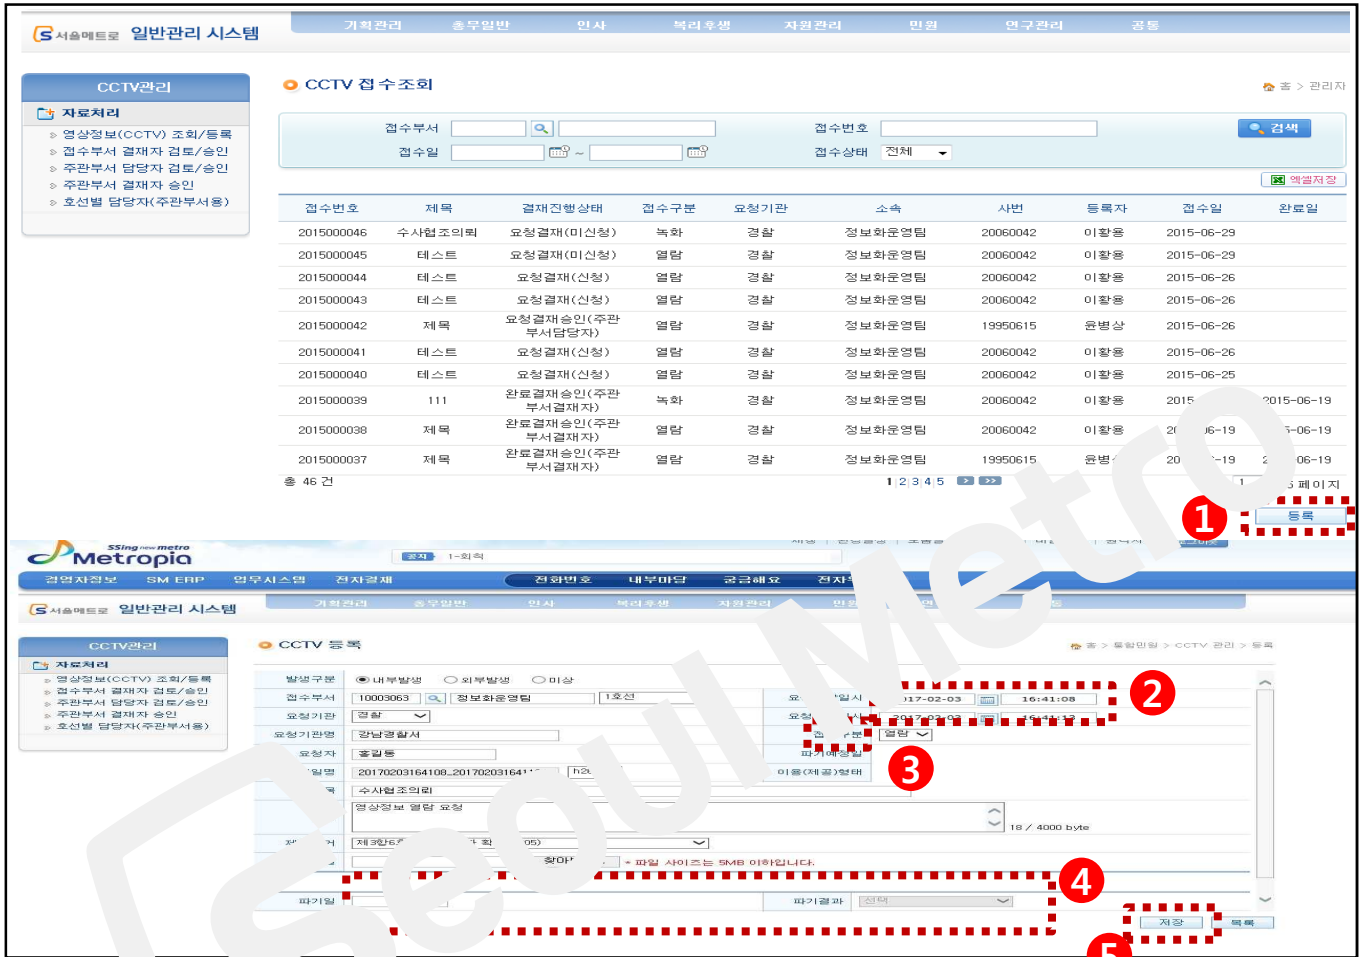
서울메트로 일반관리 시스템

기획관리 총무일반 인사 복리후생 자원관리 민원 연구관리 공통

CCTV관리
자료처리
영상정보(CCTV) 조회/등록
접수부서 결재자 검토/승인
주관부서 담당자 검토/승인
주관부서 결재자 승인
호선별 담당자(주관부서용)

CCTV 접수조회

홈 > 관리자

접수부서
접수일 ~
접수번호
접수상태 전체
검색
엑셀저장

| 접수번호 | 제목 | 결재진행상태 | 접수구분 | 요청기관 | 소속 | 사번 | 등록자 | 접수일 | 완료일 |
|---|---|---|---|---|---|---|---|---|---|
| 2015000046 | 수사협조의뢰 | 요청결재(미신청) | 녹화 | 경찰 | 정보화운영팀 | 20060042 | 이황용 | 2015-06-29 | |
| 2015000045 | 테스트 | 요청결재(미신청) | 열람 | 경찰 | 정보화운영팀 | 20060042 | 이황용 | 2015-06-29 | |
| 2015000044 | 테스트 | 요청결재(신청) | 열람 | 경찰 | 정보화운영팀 | 20060042 | 이황용 | 2015-06-26 | |
| 2015000043 | 테스트 | 요청결재(신청) | 열람 | 경찰 | 정보화운영팀 | 20060042 | 이황용 | 2015-06-26 | |
| 2015000042 | 제목 | 요청결재승인(주관부서담당자) | 열람 | 경찰 | 정보화운영팀 | 19950615 | 윤병상 | 2015-06-26 | |
| 2015000041 | 테스트 | 요청결재(신청) | 열람 | 경찰 | 정보화운영팀 | 20060042 | 이황용 | 2015-06-26 | |
| 2015000040 | 테스트 | 요청결재(신청) | 열람 | 경찰 | 정보화운영팀 | 20060042 | 이황용 | 2015-06-25 | |
| 2015000039 | 111 | 완료결재승인(주관부서결재자) | 녹화 | 경찰 | 정보화운영팀 | 20060042 | 이황용 | 2015 | 2015-06-19 |
| 2015000038 | 제목 | 완료결재승인(주관부서결재자) | 열람 | 경찰 | 정보화운영팀 | 20060042 | 이황용 | 20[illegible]6-19 | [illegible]5-06-19 |
| 2015000037 | 제목 | 완료결재승인(주관부서결재자) | 열람 | 경찰 | 정보화운영팀 | 19950615 | 윤병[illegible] | 20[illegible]-19 | 2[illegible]06-19 |

총 46 건
1 2 3 4 5
1 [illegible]5 페이지

1 등록

Metropia
공지 1-회의
경영자정보 SM ERP 업무시스템 전자결재 전화번호 내부마당 궁금해요 전자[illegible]

서울메트로 일반관리 시스템
기획관리 총무일반 인사 복리후생 자원관리 민원 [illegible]

CCTV관리
자료처리
영상정보(CCTV) 조회/등록
접수부서 결재자 검토/승인
주관부서 담당자 검토/승인
주관부서 결재자 승인
호선별 담당자(주관부서용)

CCTV 등록
홈 > 통합민원 > CCTV 관리 > 등록

발생구분 내부발생 외부발생 미상
접수부서 10003063 정보화운영팀 1호선
요청기관 경찰
요청기관명 강남경찰서
요청자 홍길동
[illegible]일명 20170203164108_201702031641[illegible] h2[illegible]
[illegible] 수사협조의뢰
영상정보 열람 요청
18 / 4000 byte
제3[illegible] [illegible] 05)
찾아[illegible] * 파일 사이즈는 5MB 이하입니다.
요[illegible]일시 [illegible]17-02-03 16:41:08
요청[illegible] 2017-02-03 16:41:12
접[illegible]분 열람
파기예정일
이용(제공)형태
파기일
파기결과 선택

2 3 4

저장 목록
5

Seoul Metro